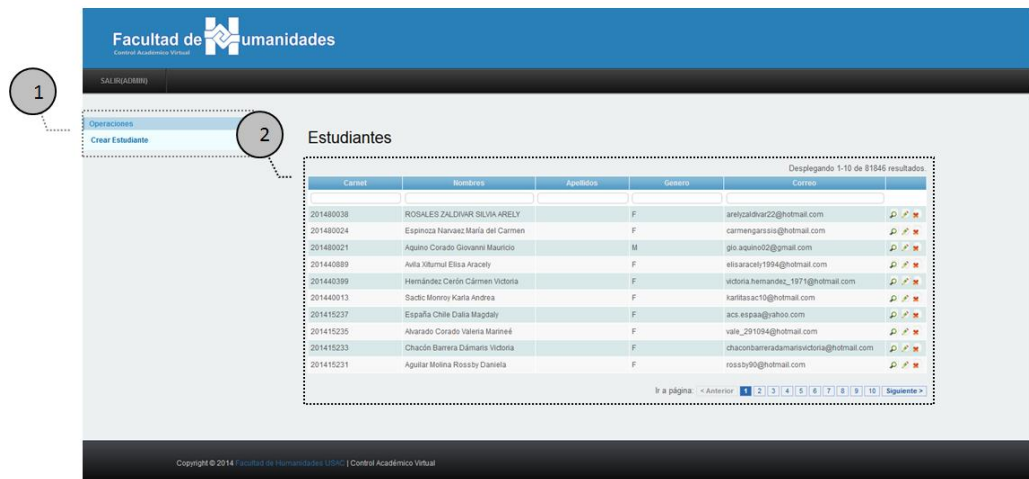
Facultad de Humanidades
Control Académico Virtual

SALIR(ADMIN)

1

Operaciones
Crear Estudiante

2

Estudiantes

Desplegando 1-10 de 81846 resultados.

| Carnet | Nombres | Apellidos | Genero | Correo |
|---|---|---|---|---|
| 201480038 | ROSALES ZALDIVAR SILVIA ARELY | | F | arelyzaldivar22@hotmail.com |
| 201480024 | Espinoza Narvaez María del Carmen | | F | carmengarssis@hotmail.com |
| 201480021 | Aquino Corado Giovanni Mauricio | | M | gio.aquino02@gmail.com |
| 201440889 | Avila Xitumul Elisa Aracely | | F | elisaracely1994@hotmail.com |
| 201440399 | Hernández Cerón Cármen Victoria | | F | victoria.hernandez_1971@hotmail.com |
| 201440013 | Sactic Monroy Karla Andrea | | F | karlitasac10@hotmail.com |
| 201415237 | España Chile Dalia Magdaly | | F | acs.espaa@yahoo.com |
| 201415235 | Alvarado Corado Valeria Marineé | | F | vale_291094@hotmail.com |
| 201415233 | Chacón Barrera Dámaris Victoria | | F | chaconbarreradamarisvictoria@hotmail.com |
| 201415231 | Aguilar Molina Rossby Daniela | | F | rossby90@hotmail.com |

Ir a página: < Anterior 1 2 3 4 5 6 7 8 9 10 Siguiente >

Copyright © 2014 Facultad de Humanidades USAC | Control Académico Virtual